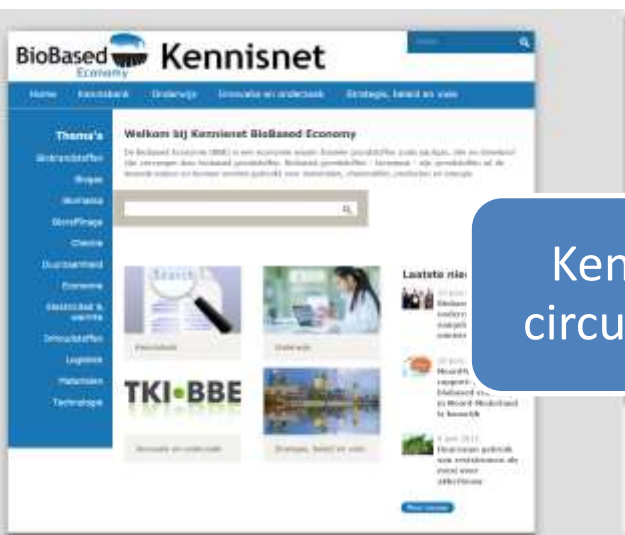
BioBased Economy Kennisnet

Home Kennisbank Onderwijs Innovatie en onderzoek Strategie, beleid en visie

Thema's
Bouwstoffen
Biogas
Biomassa
Bioraffinage
Chemie
Duurzaamheid
Economie
Elektriciteit & warmte
Grondstoffen
Logistiek
Materialen
Technologie

Welkom bij Kennisnet BioBased Economy

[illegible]

Kennisbank
Onderwijs
TKI•BBE
Innovatie en onderzoek
Strategie, beleid en visie

Laatste nie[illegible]

Ken
circu

Meer nieuws